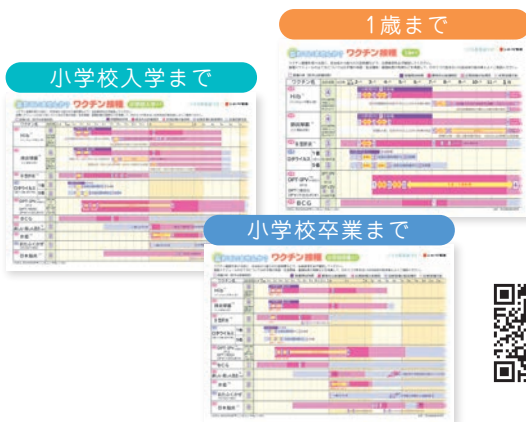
1歳まで

小学校入学まで

小学校卒業まで

ワクチン接種

ワクチン接種

ワクチン接種

Hib

肺炎球菌

B型肝炎

ロタウイルス

DPT-IPV

BCG

Hib

肺炎球菌

B型肝炎

ロタウイルス

DPT-IPV

BCG

水ぼうそう

おたふくかぜ

日本脳炎

Hib

肺炎球菌

B型肝炎

ロタウイルス

BCG

水ぼうそう

おたふくかぜ

日本脳炎